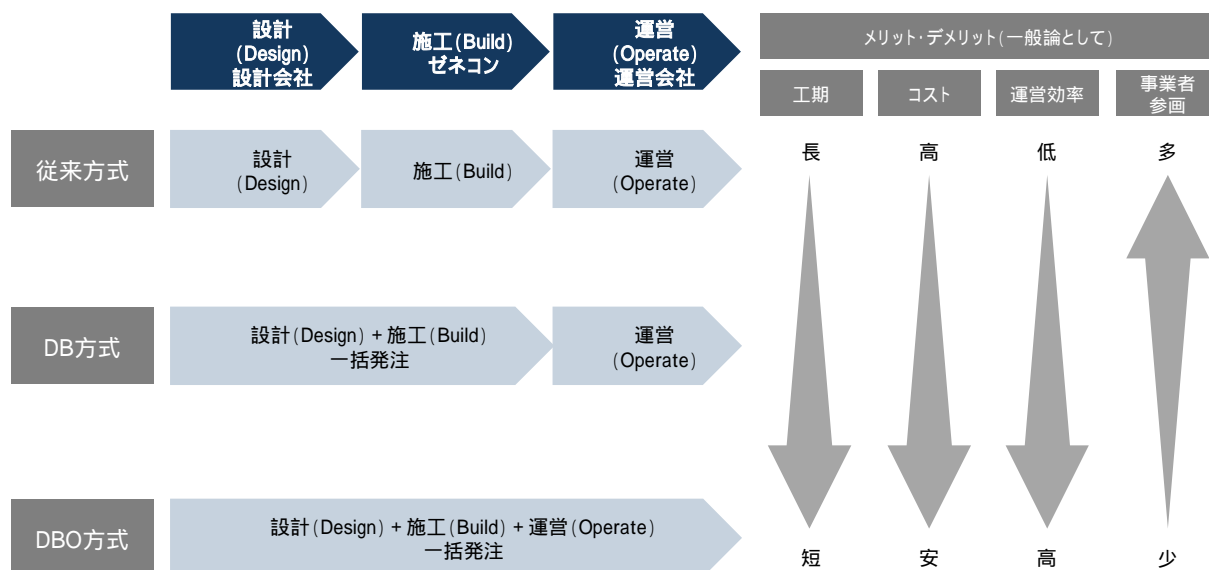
設計
(Design)
設計会社

施工(Build)
ゼネコン

運営
(Operate)
運営会社

メリット・デメリット(一般論として)

工期

コスト

運営効率

事業者
参画

従来方式

設計
(Design)

施工(Build)

運営
(Operate)

長

高

低

多

DB方式

設計(Design) + 施工(Build)
一括発注

運営
(Operate)

DBO方式

設計(Design) + 施工(Build) + 運営(Operate)
一括発注

短

安

高

少